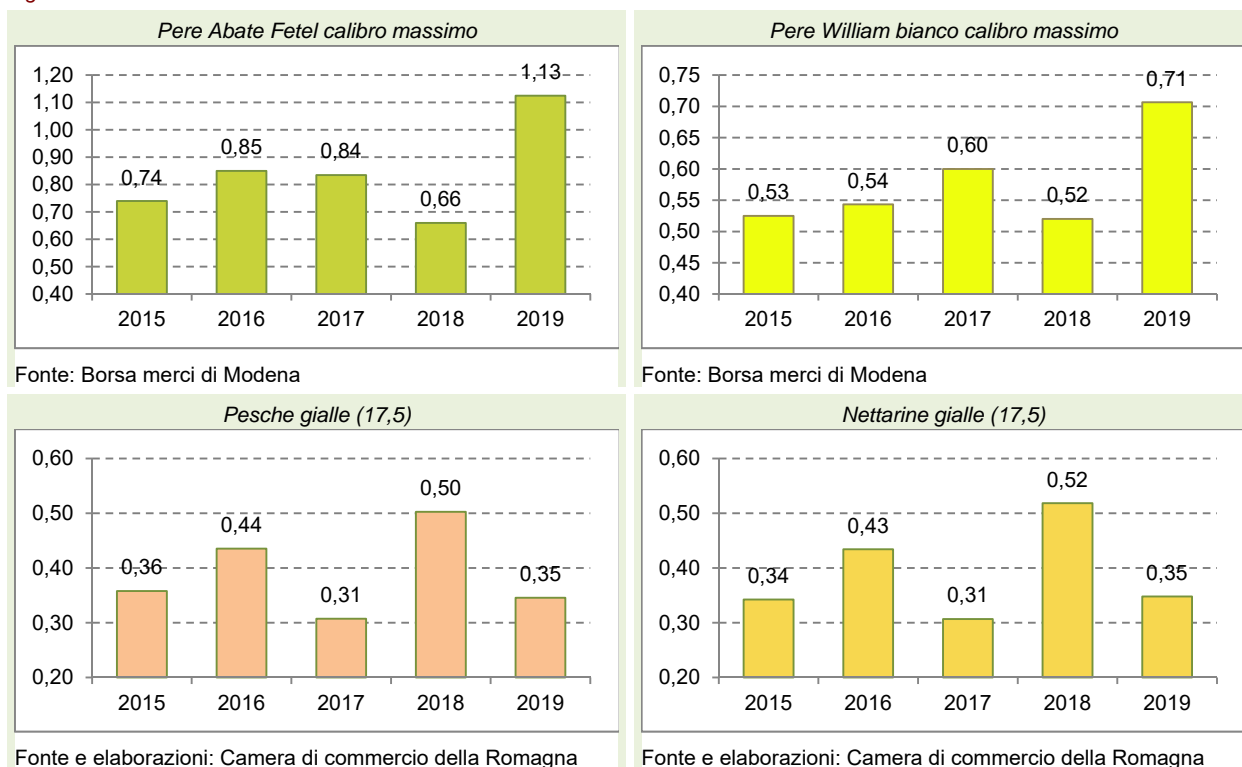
Pere Abate Fetel calibro massimo

1,20
1,10
1,00
0,90
0,80
0,70
0,60
0,50
0,40

0,74
0,85
0,84
0,66
1,13

2015 2016 2017 2018 2019

Fonte: Borsa merci di Modena

Pere William bianco calibro massimo

0,75
0,70
0,65
0,60
0,55
0,50
0,45
0,40

0,53
0,54
0,60
0,52
0,71

2015 2016 2017 2018 2019

Fonte: Borsa merci di Modena

Pesche gialle (17,5)

0,60
0,50
0,40
0,30
0,20

0,36
0,44
0,31
0,50
0,35

2015 2016 2017 2018 2019

Fonte e elaborazioni: Camera di commercio della Romagna

Nettarine gialle (17,5)

0,60
0,50
0,40
0,30
0,20

0,34
0,43
0,31
0,52
0,35

2015 2016 2017 2018 2019

Fonte e elaborazioni: Camera di commercio della Romagna